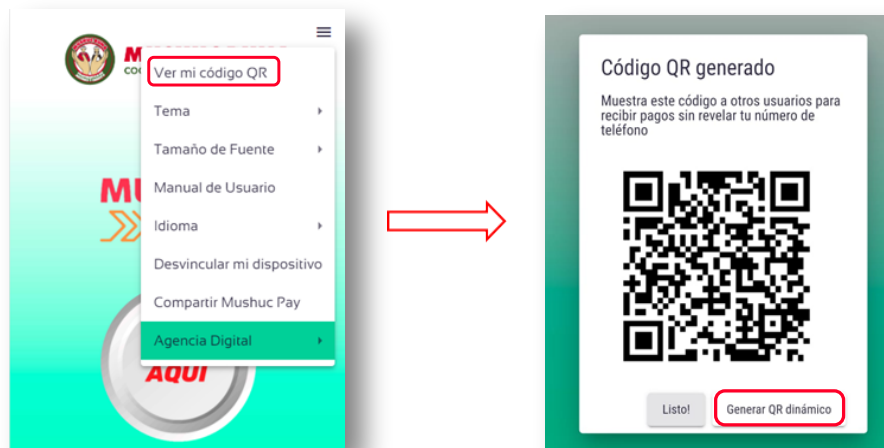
Ver mi código QR
Tema
Tamaño de Fuente
Manual de Usuario
Idioma
Desvincular mi dispositivo
Compartir Mushuc Pay
Agencia Digital

AQUI

Código QR generado

Muestra este código a otros usuarios para recibir pagos sin revelar tu número de teléfono

Listo!
Generar QR dinámico